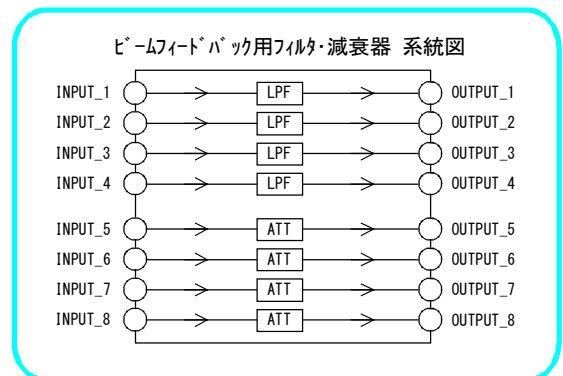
ビームフィードバック用フィルタ・減衰器 系統図

INPUT_1
LPF
OUTPUT_1
INPUT_2
LPF
OUTPUT_2
INPUT_3
LPF
OUTPUT_3
INPUT_4
LPF
OUTPUT_4
INPUT_5
ATT
OUTPUT_5
INPUT_6
ATT
OUTPUT_6
INPUT_7
ATT
OUTPUT_7
INPUT_8
ATT
OUTPUT_8